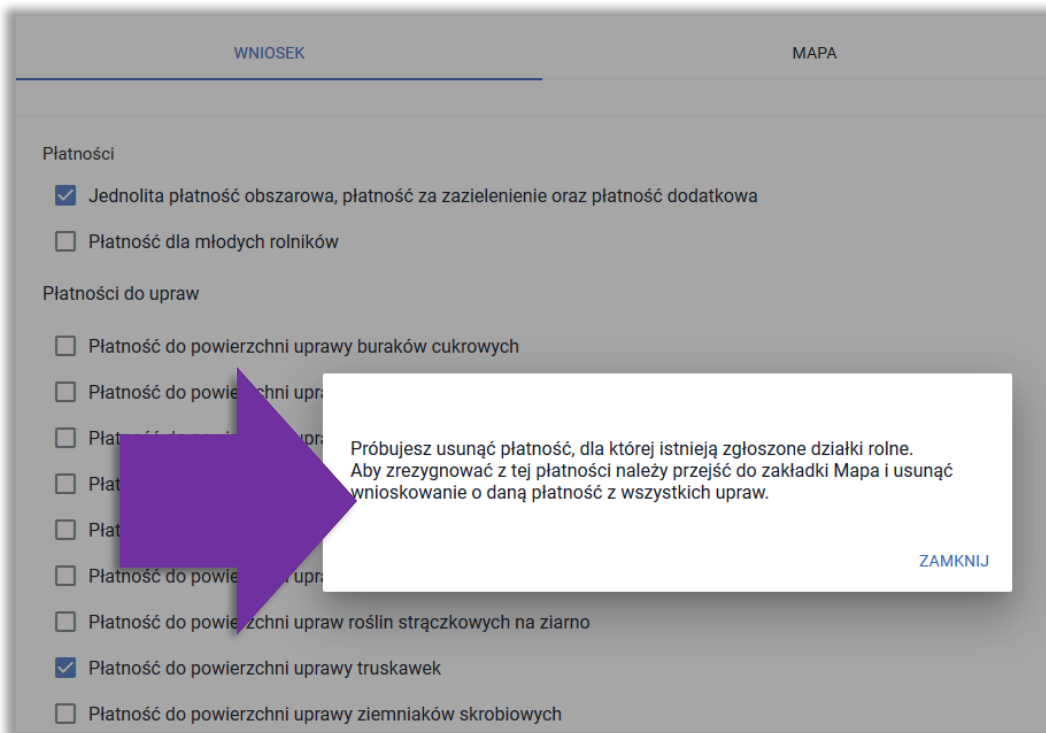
WNIOSEK

MAPA

Płatności

Jednolita płatność obszarowa, płatność za zazielenienie oraz płatność dodatkowa

Płatność dla młodych rolników

Płatności do upraw

Płatność do powierzchni uprawy buraków cukrowych

Płatność do powie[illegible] upr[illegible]

Pła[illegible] upr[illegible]

Pła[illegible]

Pła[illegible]

Płatność do powie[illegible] upr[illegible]

Płatność do powie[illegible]zchni upraw roślin strączkowych na ziarno

Płatność do powierzchni uprawy truskawek

Płatność do powierzchni uprawy ziemniaków skrobiowych

Próbujesz usunąć płatność, dla której istnieją zgłoszone działki rolne.
Aby zrezygnować z tej płatności należy przejść do zakładki Mapa i usunąć wnioskowanie o daną płatność z wszystkich upraw.

ZAMKNIJ